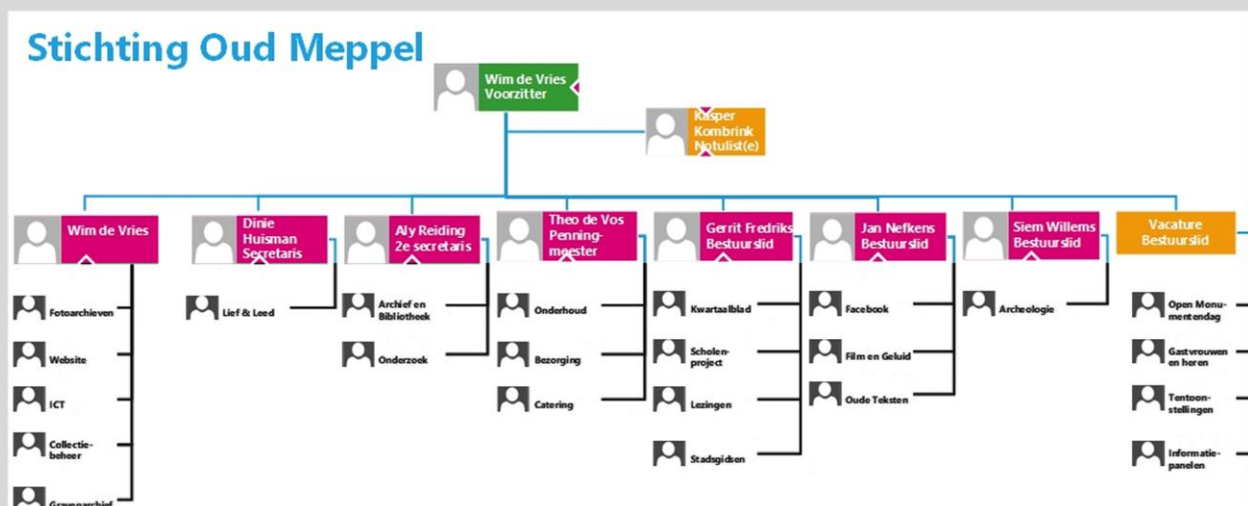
Stichting Oud Meppel

Wim de Vries Voorzitter

Kasper Kombrink Notulist(e)

Wim de Vries

Fotoarchieven

Website

ICT

Collectiebeheer

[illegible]

Dinie Huisman Secretaris

Lief & Leed

Aly Reiding 2e secretaris

Archief en Bibliotheek

Onderzoek

Theo de Vos Penningmeester

Onderhoud

Bezorging

Catering

Gerrit Fredriks Bestuurslid

Kwartaalblad

Scholenproject

Lezingen

Stadsgidsen

Jan Nefkens Bestuurslid

Facebook

Film en Geluid

Oude Teksten

Siem Willems Bestuurslid

Archeologie

Vacature Bestuurslid

Open Monumentendag

Gastvrouwen en heren

Tentoonstellingen

Informatiepanelen